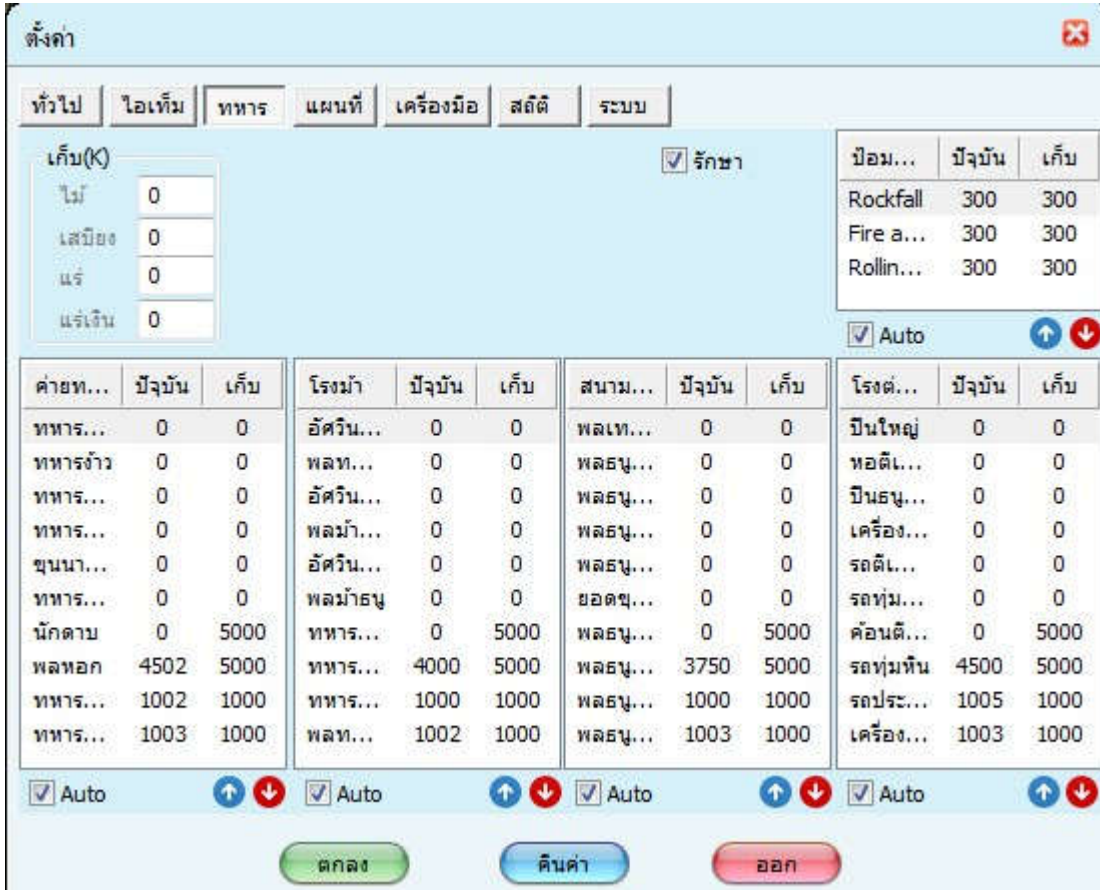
ตั้งค่า

ทั่วไป | ไอเท็ม | ทหาร | แผนที่ | เครื่องมือ | สถิติ | ระบบ

เก็บ(K)
ไม้ 0
เสบียง 0
แร่ 0
แร่เงิน 0

รักษา

| ป้อม... | ปัจจุบัน | เก็บ |
|---|---|---|
| Rockfall | 300 | 300 |
| Fire a... | 300 | 300 |
| Rollin... | 300 | 300 |

Auto

| ค่ายท... | ปัจจุบัน | เก็บ |
|---|---|---|
| ทหาร... | 0 | 0 |
| ทหารง้าว | 0 | 0 |
| ทหาร... | 0 | 0 |
| ทหาร... | 0 | 0 |
| ขุนนา... | 0 | 0 |
| ทหาร... | 0 | 0 |
| นักดาบ | 0 | 5000 |
| พลหอก | 4502 | 5000 |
| ทหาร... | 1002 | 1000 |
| ทหาร... | 1003 | 1000 |

Auto

| โรงม้า | ปัจจุบัน | เก็บ |
|---|---|---|
| อัศวิน... | 0 | 0 |
| พลท... | 0 | 0 |
| อัศวิน... | 0 | 0 |
| พลม้า... | 0 | 0 |
| อัศวิน... | 0 | 0 |
| พลม้าธนู | 0 | 0 |
| ทหาร... | 0 | 5000 |
| ทหาร... | 4000 | 5000 |
| ทหาร... | 1000 | 1000 |
| พลท... | 1002 | 1000 |

Auto

| สนาม... | ปัจจุบัน | เก็บ |
|---|---|---|
| พลเท... | 0 | 0 |
| พลธนู... | 0 | 0 |
| พลธนู... | 0 | 0 |
| พลธนู... | 0 | 0 |
| พลธนู... | 0 | 0 |
| ยอดขุ... | 0 | 0 |
| พลธนู... | 0 | 5000 |
| พลธนู... | 3750 | 5000 |
| พลธนู... | 1000 | 1000 |
| พลธนู... | 1003 | 1000 |

Auto

| โรงต่... | ปัจจุบัน | เก็บ |
|---|---|---|
| ปืนใหญ่ | 0 | 0 |
| หอติ... | 0 | 0 |
| ปืนธนู... | 0 | 0 |
| เครื่อง... | 0 | 0 |
| รถติ... | 0 | 0 |
| รถทุ่ม... | 0 | 0 |
| ค้อนติ... | 0 | 5000 |
| รถทุ่มหิน | 4500 | 5000 |
| รถประ... | 1005 | 1000 |
| เครื่อง... | 1003 | 1000 |

Auto

ตกลง คืนค่า ออก